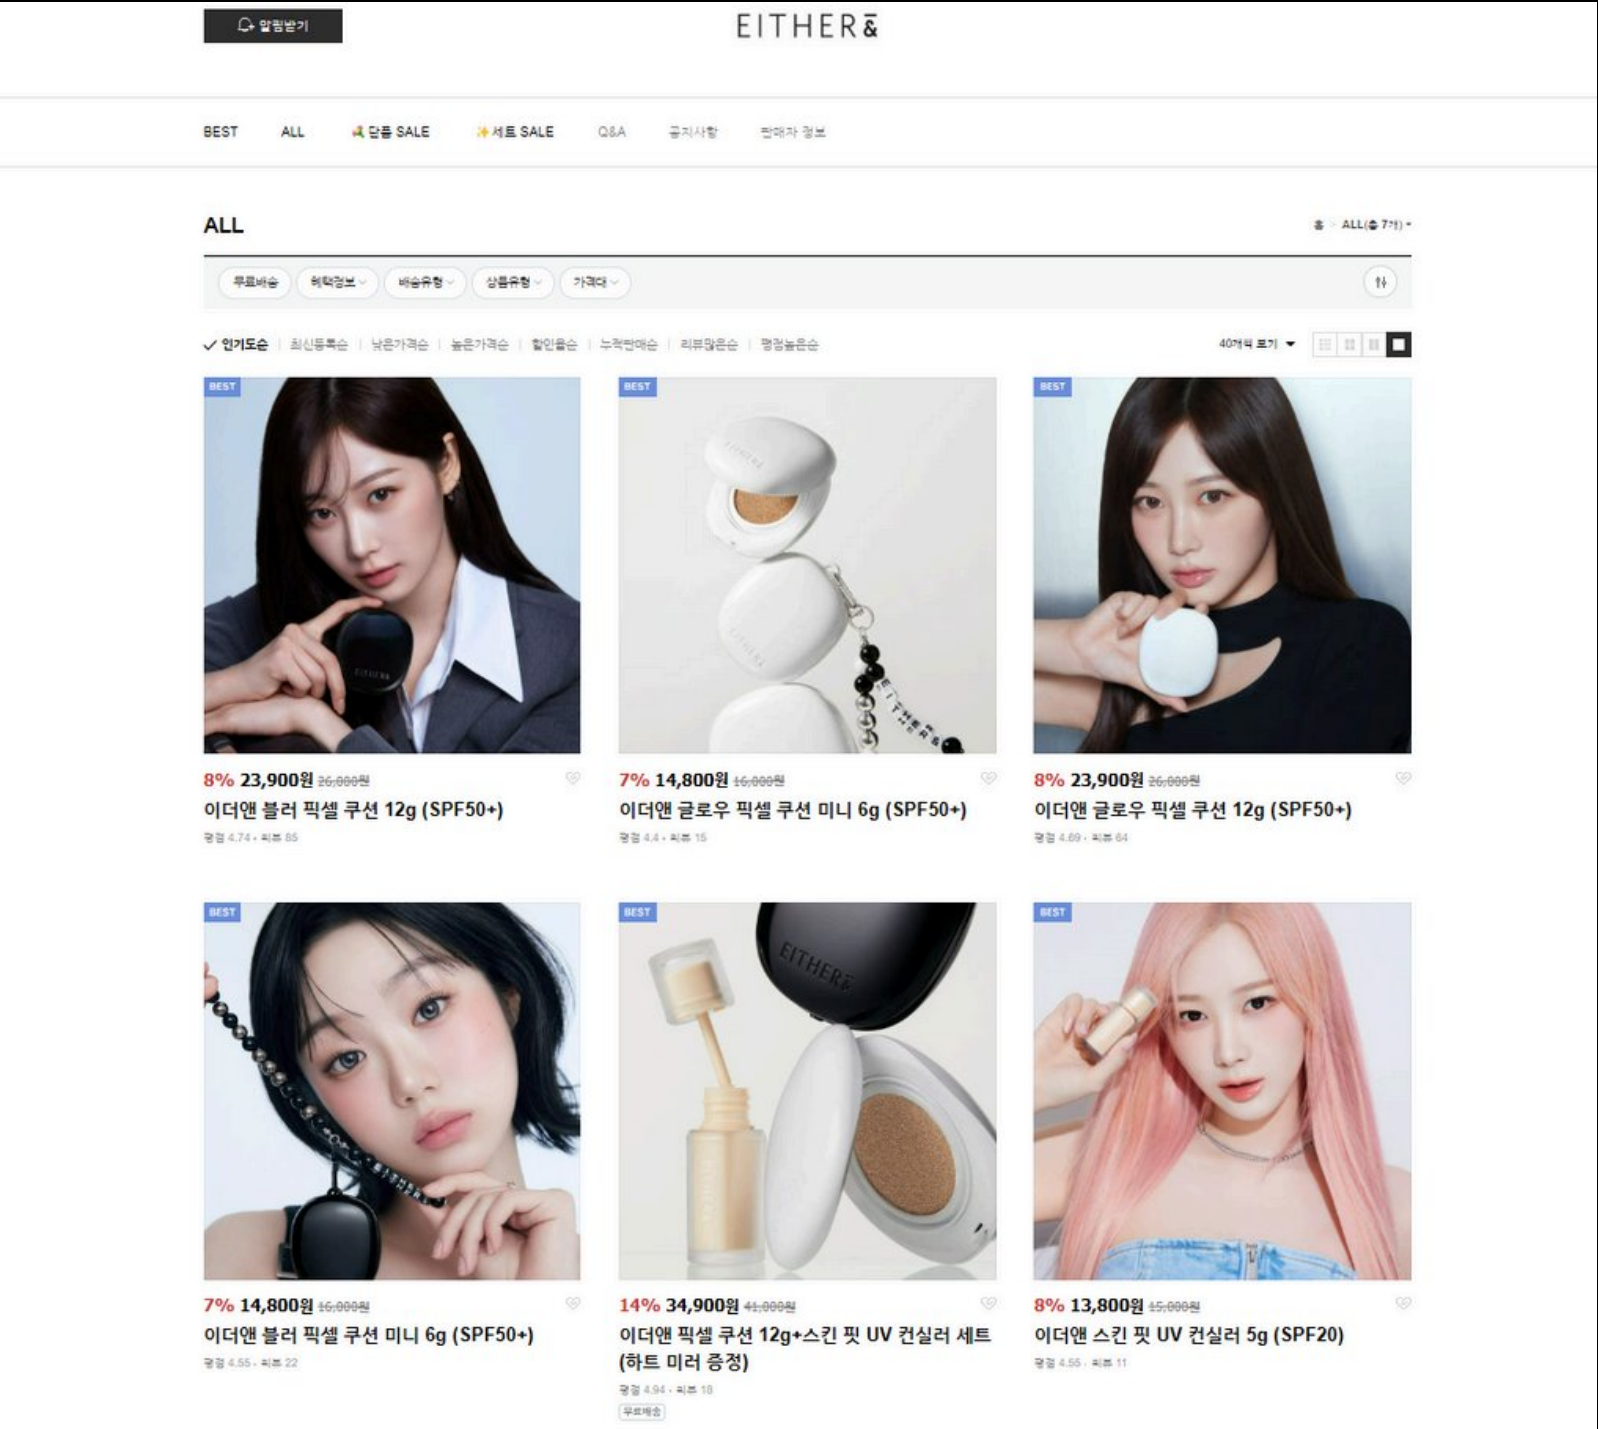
알림받기

EITHER&

BEST ALL 단품 SALE 세트 SALE Q&A 공지사항 판매자 정보

ALL

홈 > ALL(총 7개)

무료배송 혜택정보 배송유형 상품유형 가격대

✓ 인기도순 | 최신등록순 | 낮은가격순 | 높은가격순 | 할인율순 | 누적판매순 | 리뷰많은순 | 평점높은순

40개씩 보기

BEST
8% 23,900원 ~~26,000원~~
이더앤 블러 픽셀 쿠션 12g (SPF50+)
평점 4.74 · 리뷰 85

BEST
7% 14,800원 ~~16,000원~~
이더앤 글로우 픽셀 쿠션 미니 6g (SPF50+)
평점 4.4 · 리뷰 15

BEST
8% 23,900원 ~~26,000원~~
이더앤 글로우 픽셀 쿠션 12g (SPF50+)
평점 4.89 · 리뷰 64

BEST
7% 14,800원 ~~16,000원~~
이더앤 블러 픽셀 쿠션 미니 6g (SPF50+)
평점 4.55 · 리뷰 22

BEST
14% 34,900원 ~~41,000원~~
이더앤 픽셀 쿠션 12g+스킨 핏 UV 컨실러 세트 (하트 미러 증정)
평점 4.94 · 리뷰 18
무료배송

BEST
8% 13,800원 ~~15,000원~~
이더앤 스킨 핏 UV 컨실러 5g (SPF20)
평점 4.55 · 리뷰 11